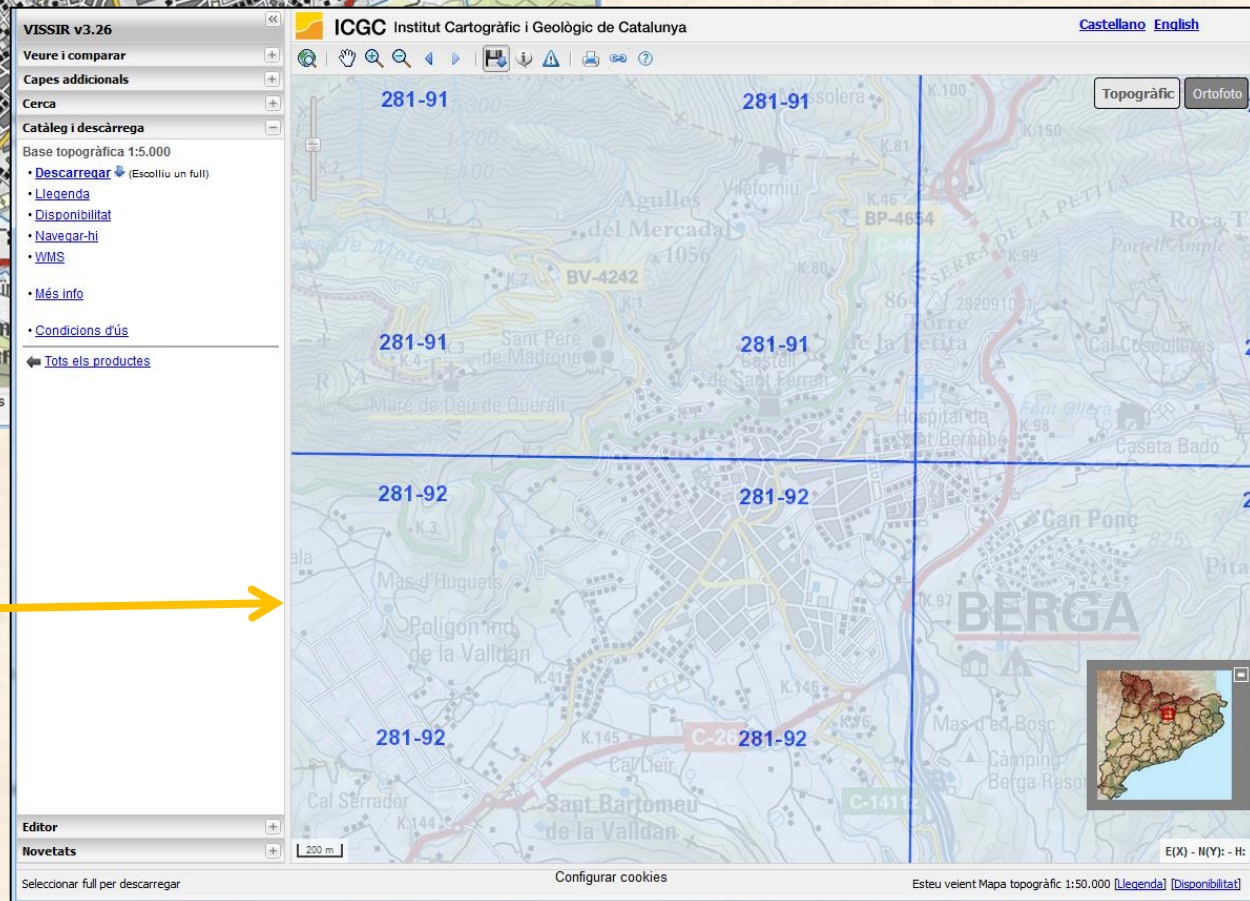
VISSIR v3.26

Veure i comparar

Capes addicionals

Cerca

Catàleg i descàrrega

Base topogràfica 1:5.000

• Descarregar (Escolliu un full)
• Llegenda
• Disponibilitat
• Navegar-hi
• WMS

• Més info

• Condicions d'ús

Tots els productes

Editor

Novetats

Seleccionar full per descarregar

ICGC Institut Cartogràfic i Geològic de Catalunya

Castellano English

Topogràfic Ortofoto

281-91 281-91

281-91 281-91

281-92 281-92

281-92 281-92

Agulles del Mercadal 1056

Vilaforniu

BV-4242

BP-4654

Serra de la Petita

Sant Pere de Madrona

Castell de Sant Ferran

Torre de la Petita

Marè de Déu de Queralt

Hospital de Sant Bernabé

Cal Coscolleres

Caseta Badó

Roca T

Portell Ample

Mas d'Huguets

Polígon Ind. de la Valldan

Can Ponç

BERGA

Pita

Mas d'en Bosc

Càmping Berga Resort

Cal Serrador

Cal Lleir

Sant Bartomeu de la Valldan

C-26

C-1411z

K.1 K.2 K.3 K.4 K.7 K.41 K.46 K.80 K.81 K.97 K.98 K.99 K.100 K.144 K.145 K.146 K.150

864

825

200 m

E(X) - N(Y): - H:

Configurar cookies

Esteu veient Mapa topogràfic 1:50.000 [Llegenda] [Disponibilitat]